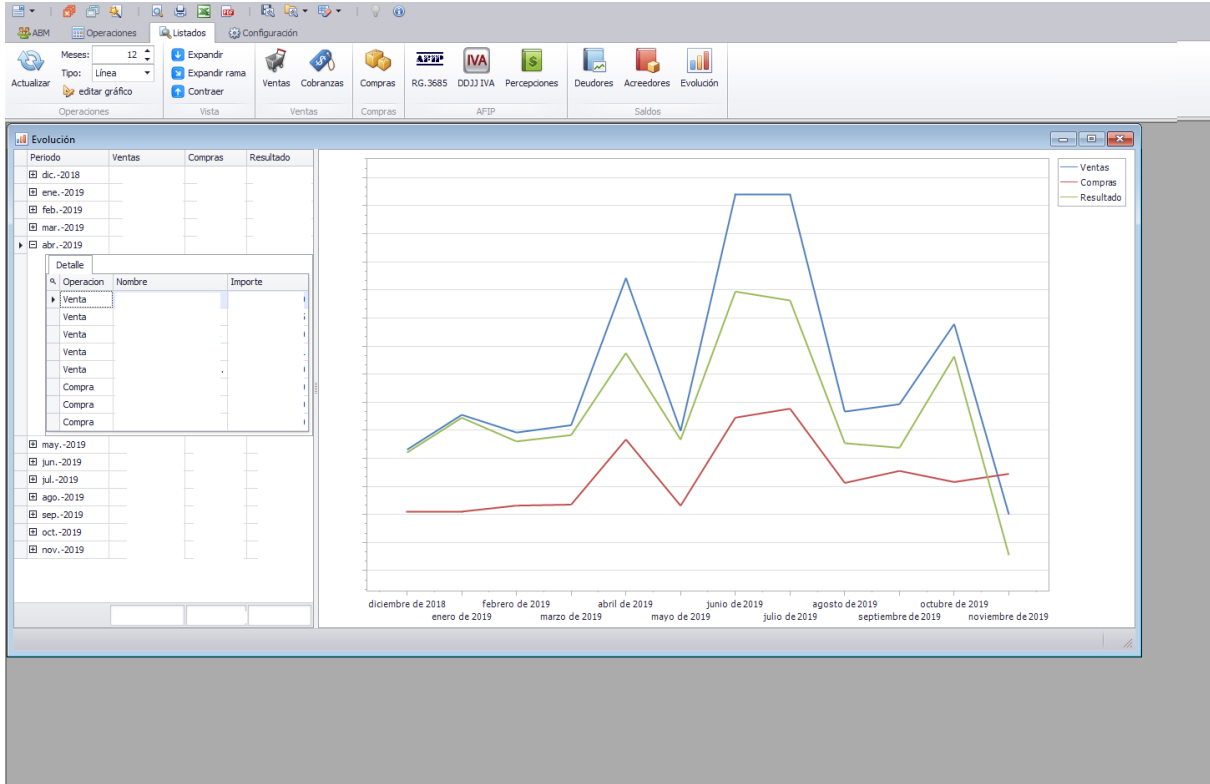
ABM Operaciones Listados Configuración

Actualizar
Meses: 12
Tipo: Línea
editar gráfico
Operaciones

Expandir
Expandir rama
Contraer
Vista

Ventas Cobranzas
Ventas

Compras
Compras

AFIP
RG.3685 DDJJ IVA Percepciones
AFIP

Deudores Acreedores Evolución
Saldos

Evolución

| Periodo | Ventas | Compras | Resultado |
|---|---|---|---|
| dic.-2018 | | | |
| ene.-2019 | | | |
| feb.-2019 | | | |
| mar.-2019 | | | |
| abr.-2019 | | | |

Detalle

| Operacion | Nombre | Importe |
|---|---|---|
| Venta | | |
| Venta | | |
| Venta | | |
| Venta | | |
| Venta | | |
| Compra | | |
| Compra | | |
| Compra | | |

| Periodo | Ventas | Compras | Resultado |
|---|---|---|---|
| may.-2019 | | | |
| jun.-2019 | | | |
| jul.-2019 | | | |
| ago.-2019 | | | |
| sep.-2019 | | | |
| oct.-2019 | | | |
| nov.-2019 | | | |

Ventas
Compras
Resultado

diciembre de 2018
enero de 2019
febrero de 2019
marzo de 2019
abril de 2019
mayo de 2019
junio de 2019
julio de 2019
agosto de 2019
septiembre de 2019
octubre de 2019
noviembre de 2019